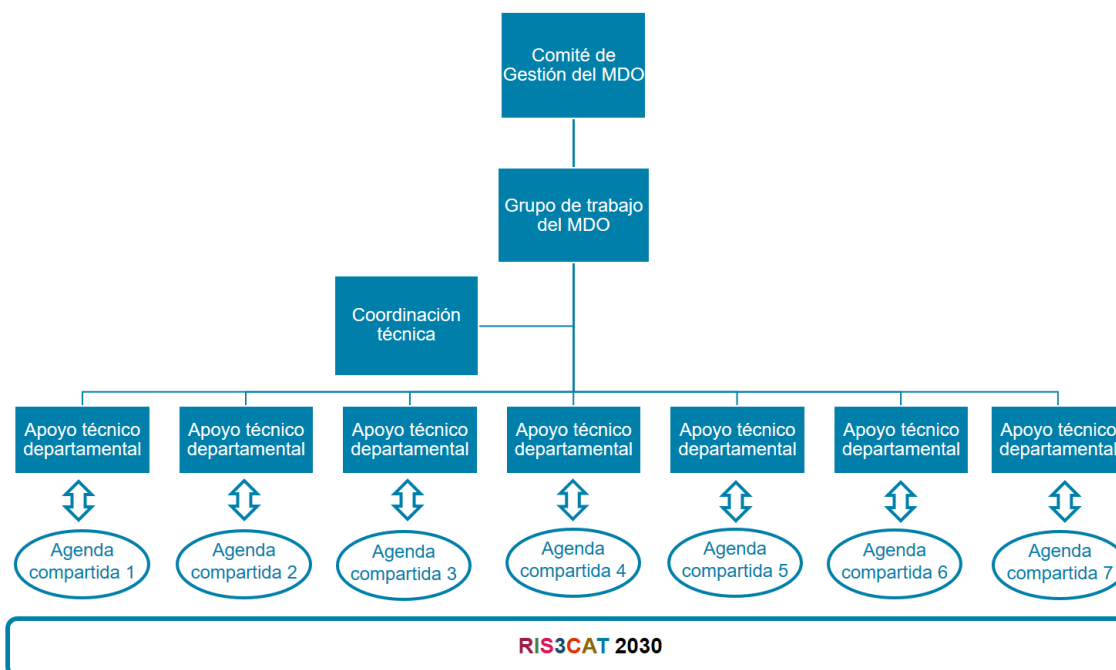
Comité de Gestión del MDO

Grupo de trabajo del MDO

Coordinación técnica

Apoyo técnico departamental

Apoyo técnico departamental

Apoyo técnico departamental

Apoyo técnico departamental

Apoyo técnico departamental

Apoyo técnico departamental

Apoyo técnico departamental

Agenda compartida 1

Agenda compartida 2

Agenda compartida 3

Agenda compartida 4

Agenda compartida 5

Agenda compartida 6

Agenda compartida 7

RIS3CAT 2030